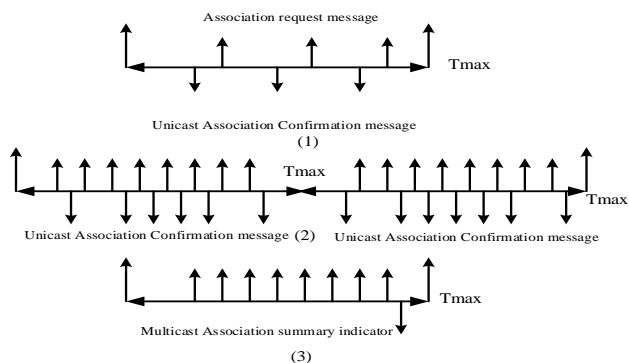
Association request message

Tmax

Unicast Association Confirmation message
(1)

Tmax

Tmax

Unicast Association Confirmation message (2)

Unicast Association Confirmation message

Tmax

Multicast Association summary indicator

(3)